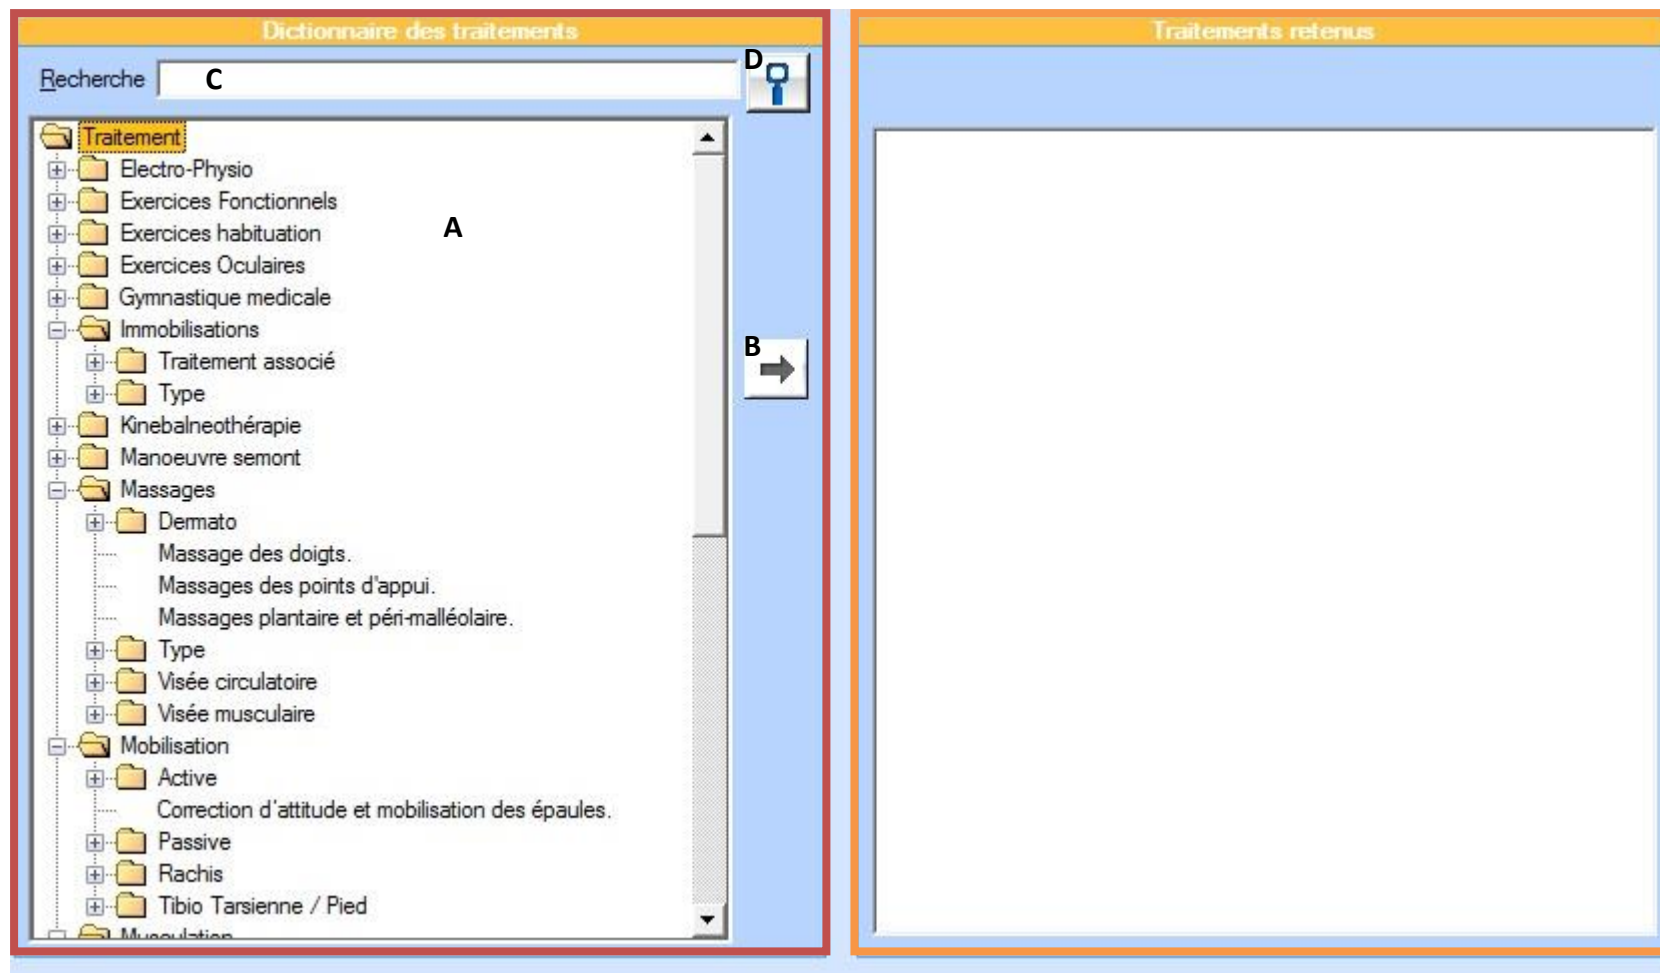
Dictionnaire des traitements

Recherche C

D

Traitement
Electro-Physio
Exercices Fonctionnels
Exercices habituation
Exercices Oculaires
Gymnastique medicale
Immobilisations
Traitement associé
Type
Kinebalneothérapie
Manoeuvre semont
Massages
Dermato
Massage des doigts.
Massages des points d'appui.
Massages plantaire et péri-malléolaire.
Type
Visée circulatoire
Visée musculaire
Mobilisation
Active
Correction d'attitude et mobilisation des épaules.
Passive
Rachis
Tibio Tarsienne / Pied
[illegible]

A

B

Traitements retenus